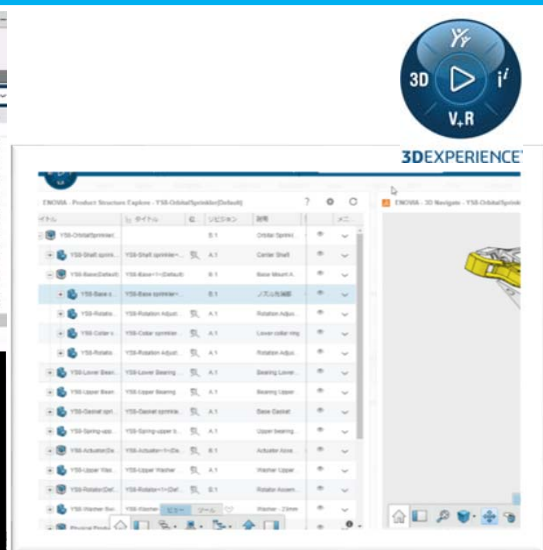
3D V,R $i^I$

3DEXPERIENCE

ENOVIA - Product Structure Explorer - YSS-OrbitalSprinkler(Default)

ENOVIA - 3D Navigate - YSS-OrbitalSprinkler

| イトル | ト タイトル | 伝 | リビジョン | 説明 |
|---|---|---|---|---|
| YSS-OrbitalSprinkl... | | | B.1 | Orbital Sprinkl... |
| YSS-Shaft sprink... | YSS-Shaft sprinkler-... | | A.1 | Center Shaft |
| YSS-Base(Default) | YSS-Base<1>(Default) | | B.1 | Base Mount A... |
| YSS-Base s... | YSS-Base sprinkler-... | | B.1 | ノズル先端部 |
| YSS-Rotatio... | YSS-Rotation Adjust... | | A.1 | Rotation Adju... |
| YSS-Collar s... | YSS-Collar sprinkler... | | A.1 | Lower collar ring |
| YSS-Rotatio... | YSS-Rotation Adjust... | | A.1 | Rotation Adju... |
| YSS-Lower Bearin... | YSS-Lower Bearing... | | A.1 | Bearing Lower... |
| YSS-Upper Bearin... | YSS-Upper Bearing | | A.1 | Bearing Upper... |
| YSS-Gasket spri... | YSS-Gasket sprinkle... | | A.1 | Base Gasket |
| YSS-Spring-upp... | YSS-Spring upper b... | | A.1 | Upper bearing... |
| YSS-Actuator(De... | YSS-Actuator<1>(De... | | B.1 | Actuator Asse... |
| YSS-Upper Was... | YSS-Upper Washer | | A.1 | Washer Upper... |
| YSS-Rotator(Def... | YSS-Rotator<1>(Def... | | B.1 | Rotator Assem... |
| YSS-Washer 5m... | YSS-Washer ... | | | Washer - 20mm |

ビュー ツール